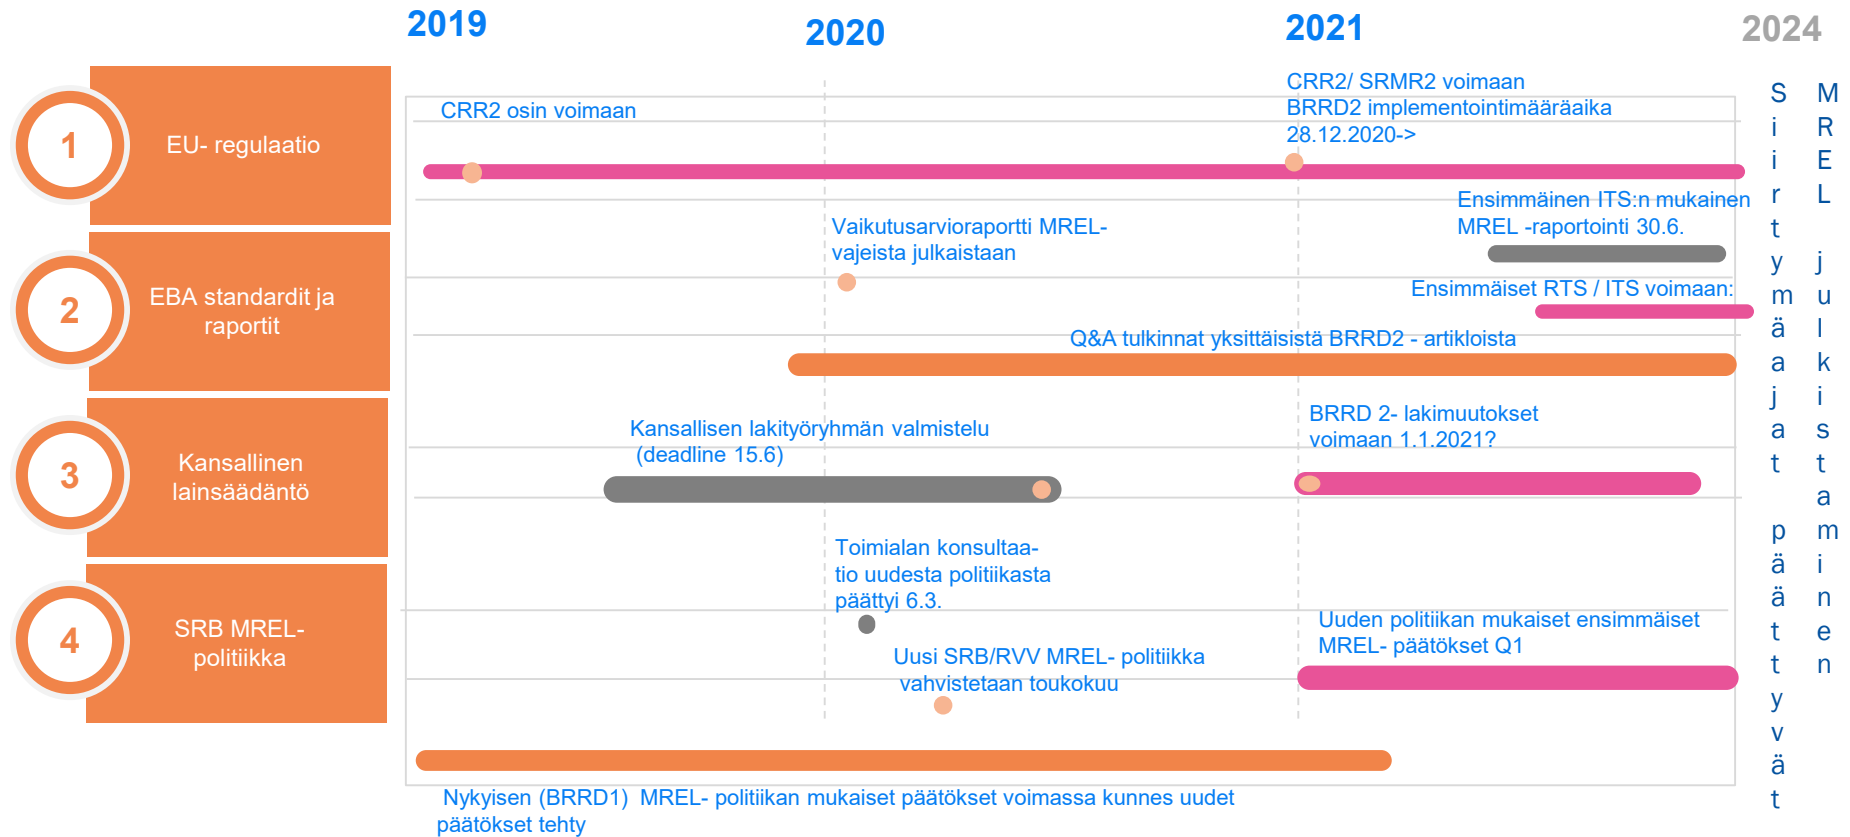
2019

2020

2021

2024

1 EU- regulaatio

2 EBA standardit ja raportit

3 Kansallinen lainsäädäntö

4 SRB MREL- politiikka

CRR2 osin voimaan

CRR2/ SRMR2 voimaan
BRRD2 implementointimääräaika 28.12.2020->

Vaikutusarvioraportti MREL-vajeista julkaistaan

Ensimmäinen ITS:n mukainen MREL -raportointi 30.6.

Ensimmäiset RTS / ITS voimaan:

Q&A tulkinnat yksittäisistä BRRD2 - artikloista

Kansallisen lakityöryhmän valmistelu (deadline 15.6)

BRRD 2- lakimuutokset voimaan 1.1.2021?

Toimialan konsultaatio uudesta politiikasta päättyi 6.3.

Uusi SRB/RVV MREL- politiikka vahvistetaan toukokuu

Uuden politiikan mukaiset ensimmäiset MREL- päätökset Q1

Nykyisen (BRRD1) MREL- politiikan mukaiset päätökset voimassa kunnes uudet päätökset tehty

Siirtymäajat päättyvät

MREL julkistaminen